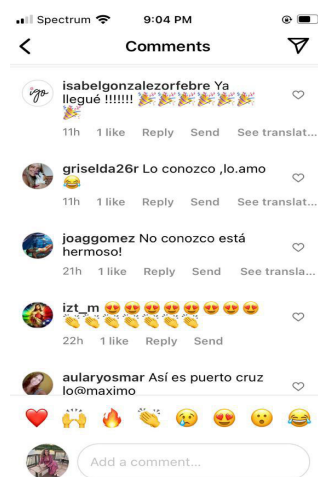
Spectrum 9:04 PM

Comments

isabelgonzalezorfebre Ya llegué !!!!!!! 🎉🎉🎉🎉🎉🎉🎉
11h 1 like Reply Send See translat...

griselda26r Lo conozco ,lo.amo 😂
11h 1 like Reply Send See translat...

joaggomez No conozco está hermoso!
21h 1 like Reply Send See transla...

izt_m 😍😍😍😍😍😍😍😍👏👏👏👏👏👏👏
22h 1 like Reply Send

aularyosmar Así es puerto cruz lo@maximo

❤️ 🙌 🔥 👏 😢 😍 😮 😂

Add a comment...